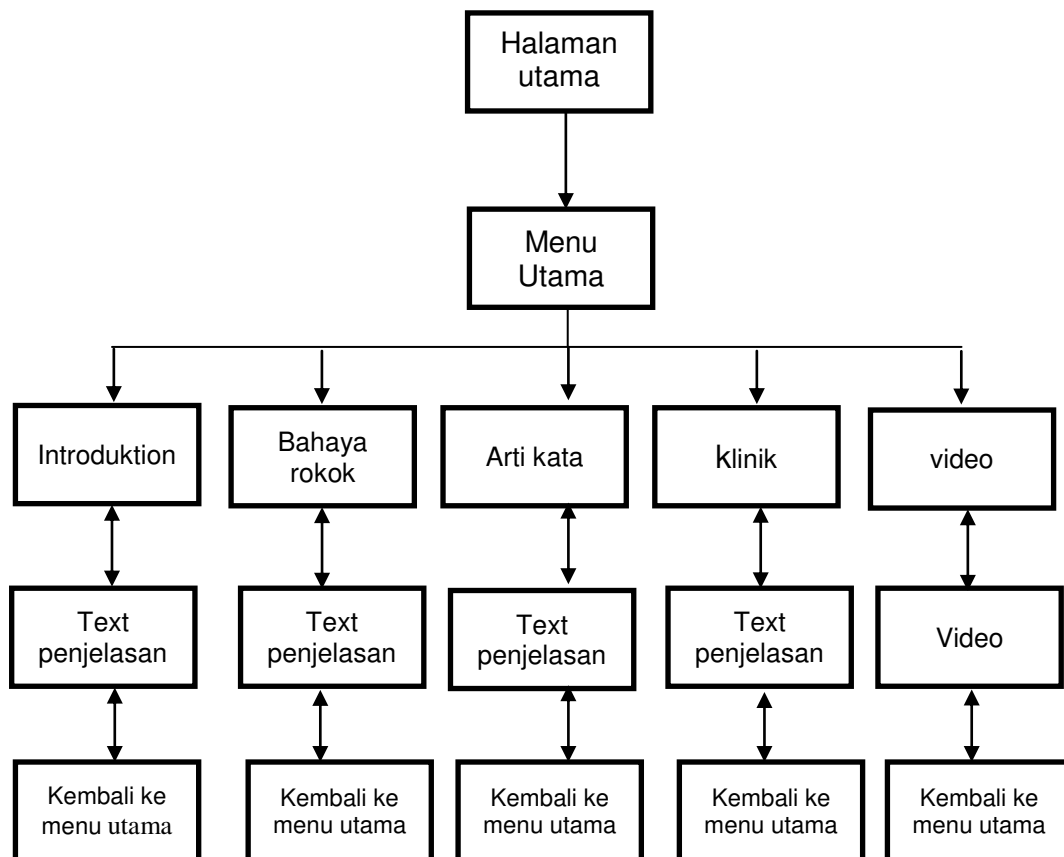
Halaman utama

Menu Utama

Introduktion

Bahaya rokok

Arti kata

klinik

video

Text penjelasan

Text penjelasan

Text penjelasan

Text penjelasan

Video

Kembali ke menu utama

Kembali ke menu utama

Kembali ke menu utama

Kembali ke menu utama

Kembali ke menu utama